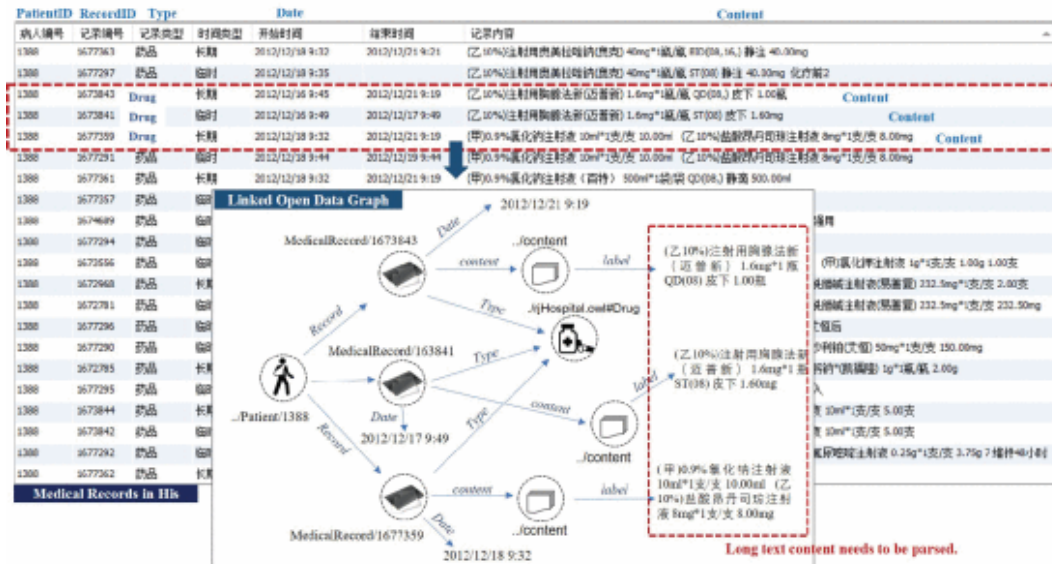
PatientID RecordID Type Date Content

| 病人编号 | 记录编号 | 记录类型 | 时间类型 | 开始时间 | 结束时间 | 记录内容 |
|---|---|---|---|---|---|---|
| 1388 | 1677363 | 药品 | 长期 | 2012/12/18 9:32 | 2012/12/21 9:21 | (乙10%)注射用美拉唑钠(奥克) 40mg*1瓶/瓶 BID(08,16,) 静注 40.00mg |
| 1388 | 1677297 | 药品 | 临时 | 2012/12/18 9:35 | | (乙10%)注射用美拉唑钠(奥克) 40mg*1瓶/瓶 ST(08) 静注 40.00mg 化疗前2 |
| 1388 | 1673843 Drug | 长期 | 2012/12/16 9:45 | 2012/12/21 9:19 | (乙10%)注射用胸腺法新(迈普新) 1.6mg*1瓶/瓶 QD(08,) 皮下 1.00瓶 Content |
| 1388 | 1673841 Drug | 临时 | 2012/12/16 9:49 | 2012/12/17 9:49 | (乙10%)注射用胸腺法新(迈普新) 1.6mg*1瓶/瓶 ST(08) 皮下 1.60mg Content |
| 1388 | 1677359 Drug | 长期 | 2012/12/18 9:32 | 2012/12/21 9:19 | (甲)0.9%氯化钠注射液 10ml*1支/支 10.00ml (乙10%)盐酸昂丹司琼注射液 8mg*1支/支 8.00mg Content |
| 1388 | 1677291 | 药品 | 临时 | 2012/12/18 9:44 | 2012/12/19 9:44 | (甲)0.9%氯化钠注射液 10ml*1支/支 10.00ml (乙10%)盐酸昂丹司琼注射液 8mg*1支/支 8.00mg |
| 1388 | 1677361 | 药品 | 长期 | 2012/12/18 9:32 | 2012/12/21 9:19 | (甲)0.9%氯化钠注射液 (百特) 500ml*1袋/袋 QD(08,) 静滴 500.00ml |
| 1388 | 1677357 | 药品 | 临 | | | |
| 1388 | 1674689 | 药品 | 临 | | | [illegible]周 |
| 1388 | 1677294 | 药品 | 临 | | | |
| 1388 | 1672556 | 药品 | 临 | | | (甲)氯化钾注射液 1g*1支/支 1.00g 1.00支 |
| 1388 | 1672968 | 药品 | 长 | | | 硫酸镁注射液(易善复) 232.5mg*1支/支 2.00支 |
| 1388 | 1672781 | 药品 | 临 | | | 硫酸镁注射液(易善复) 232.5mg*1支/支 232.50mg |
| 1388 | 1677296 | 药品 | 临 | | | 之饭后 |
| 1388 | 1677290 | 药品 | 临 | | | 沙利铂(艾恒) 50mg*1支/支 150.00mg |
| 1388 | 1672785 | 药品 | 长 | | | 钙钠(凯福隆) 1g*1瓶/瓶 2.00g |
| 1388 | 1677295 | 药品 | 临 | | | 入 |
| 1388 | 1673844 | 药品 | 长 | | | 液 10ml*1支/支 5.00支 |
| 1388 | 1673842 | 药品 | 临 | | | 液 10ml*1支/支 5.00支 |
| 1388 | 1677292 | 药品 | 临 | | | 氟尿嘧啶注射液 0.25g*1支/支 3.75g 7 维持48小时 |
| 1388 | 1677362 | 药品 | 长 | | | |

Medical Records in His

Linked Open Data Graph

2012/12/21 9:19
MedicalRecord/1673843
Date
content
../content
label
(乙10%)注射用胸腺法新(迈普新) 1.6mg*1瓶 QD(08) 皮下 1.00瓶
Type
Record
../Hospital.owl#Drug
MedicalRecord/163841
Type
(乙10%)注射用胸腺法新(迈普新) 1.6mg*1瓶 ST(08) 皮下 1.60mg
label
content
../Patient/1388
Date
Record
2012/12/17 9:49
Type
../content
content
label
(甲)0.9%氯化钠注射液 10ml*1支/支 10.00ml (乙10%)盐酸昂丹司琼注射液 8mg*1支/支 8.00mg
../content
MedicalRecord/1677359
Date
2012/12/18 9:32
Long text content needs to be parsed.